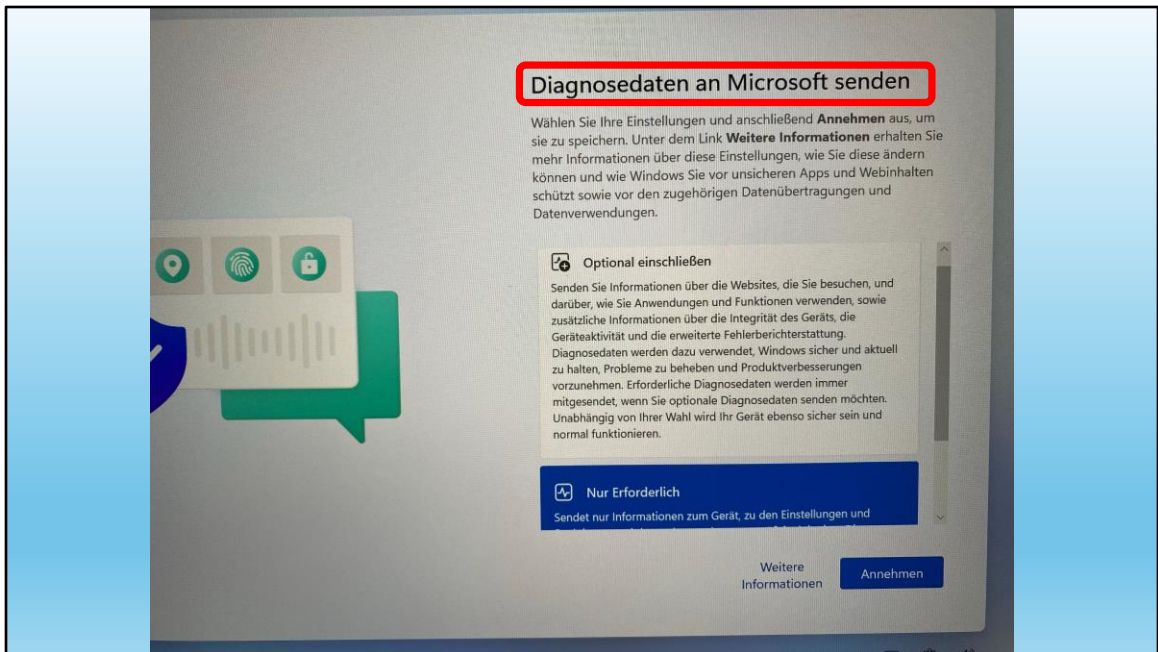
Diagnosedaten an Microsoft senden

Wählen Sie Ihre Einstellungen und anschließend **Annehmen** aus, um sie zu speichern. Unter dem Link **Weitere Informationen** erhalten Sie mehr Informationen über diese Einstellungen, wie Sie diese ändern können und wie Windows Sie vor unsicheren Apps und Webinhalten schützt sowie vor den zugehörigen Datenübertragungen und Datenverwendungen.

Optional einschließen

Senden Sie Informationen über die Websites, die Sie besuchen, und darüber, wie Sie Anwendungen und Funktionen verwenden, sowie zusätzliche Informationen über die Integrität des Geräts, die Geräteaktivität und die erweiterte Fehlerberichterstattung. Diagnosedaten werden dazu verwendet, Windows sicher und aktuell zu halten, Probleme zu beheben und Produktverbesserungen vorzunehmen. Erforderliche Diagnosedaten werden immer mitgesendet, wenn Sie optionale Diagnosedaten senden möchten. Unabhängig von Ihrer Wahl wird Ihr Gerät ebenso sicher sein und normal funktionieren.

Nur Erforderlich

Sendet nur Informationen zum Gerät, zu den Einstellungen und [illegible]

Weitere Informationen

Annehmen